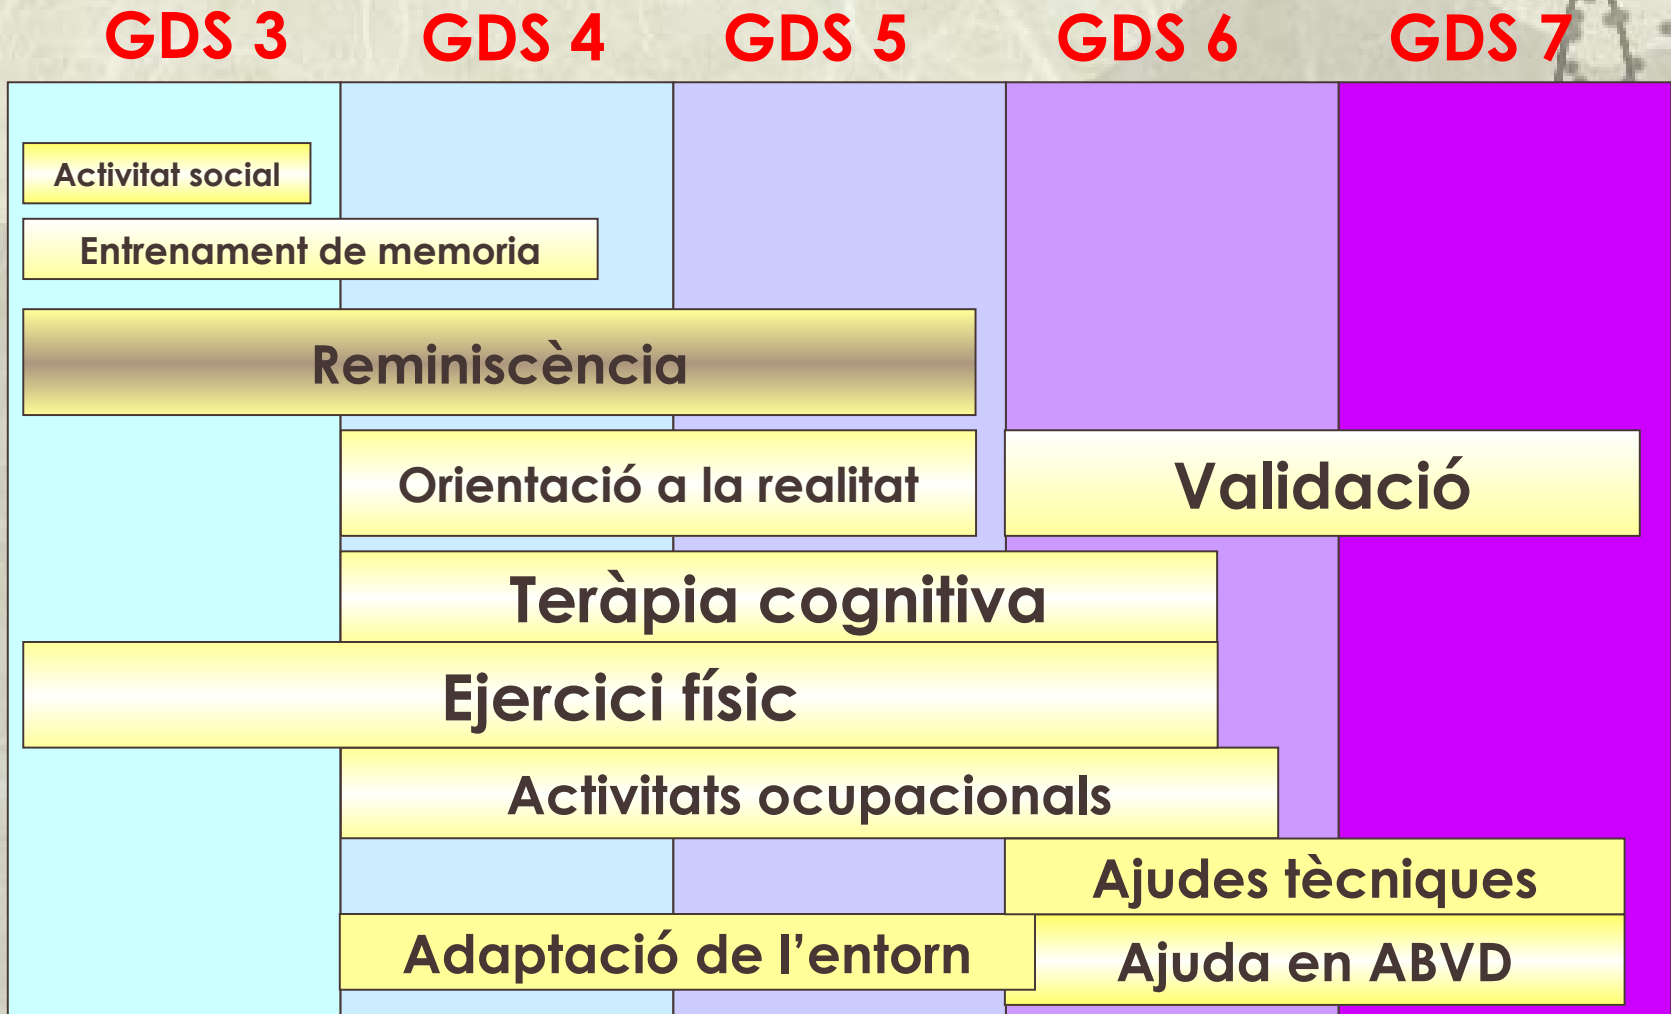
GDS 3 GDS 4 GDS 5 GDS 6 GDS 7

Activitat social

Entrenament de memoria

Reminiscència

Orientació a la realitat

Validació

Teràpia cognitiva

Ejercici físic

Activitats ocupacionals

Ajudes tècniques

Adaptació de l'entorn

Ajuda en ABVD